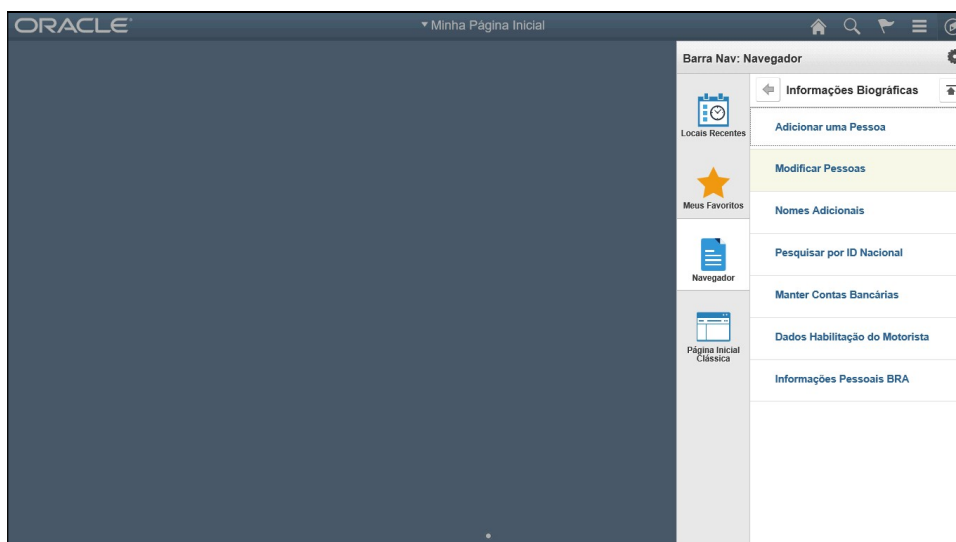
ORACLE

▾ Minha Página Inicial

Barra Nav: Navegador

Locais Recentes

Meus Favoritos

Navegador

Página Inicial Clássica

Informações Biográficas

Adicionar uma Pessoa

Modificar Pessoas

Nomes Adicionais

Pesquisar por ID Nacional

Manter Contas Bancárias

Dados Habilitação do Motorista

Informações Pessoais BRA